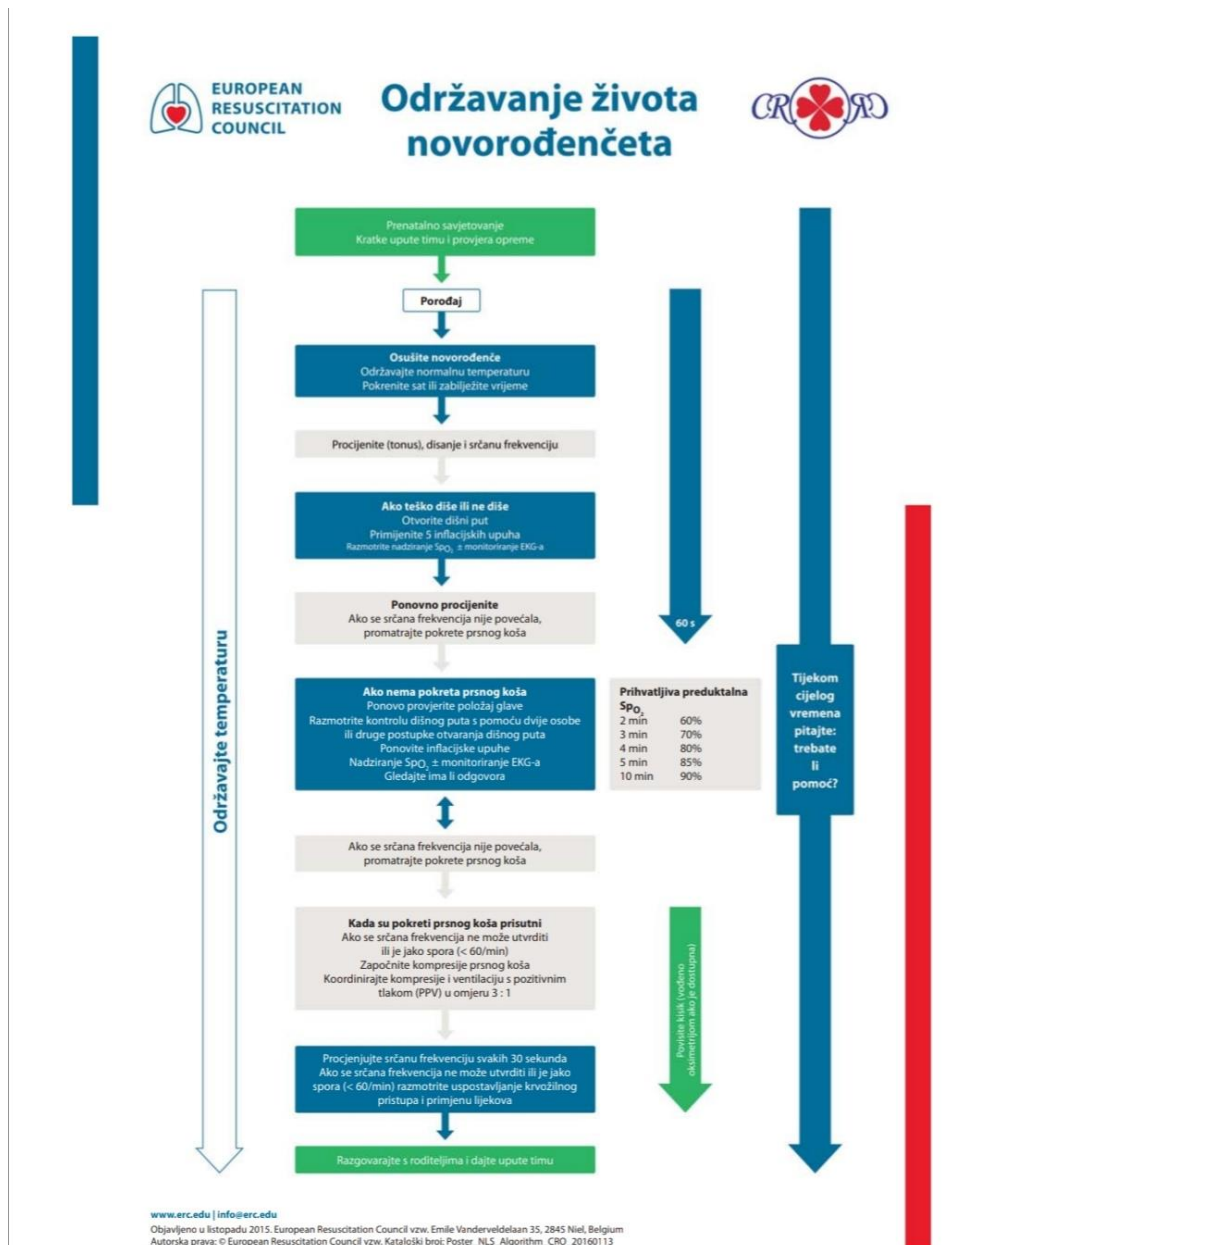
EUROPEAN RESUSCITATION COUNCIL

Održavanje života novorođenčeta

CRO RC

Prenatalno savjetovanje
Kratke upute timu i provjera opreme

Porođaj

Osušite novorođenče
Održavajte normalnu temperaturu
Pokrenite sat ili zabilježite vrijeme

Procijenite (tonus), disanje i srčanu frekvenciju

Ako teško diše ili ne diše
Otvorite dišni put
Primijenite 5 inflacijskih upuha
Razmotrite nadziranje $SpO_2$ ± monitoriranje EKG-a

Ponovno procijenite
Ako se srčana frekvencija nije povećala, promatrajte pokrete prsnog koša

60 s

Ako nema pokreta prsnog koša
Ponovo provjerite položaj glave
Razmotrite kontrolu dišnog puta s pomoću dvije osobe ili druge postupke otvaranja dišnog puta
Ponovite inflacijske upuhe
Nadziranje $SpO_2$ ± monitoriranje EKG-a
Gledajte ima li odgovora

Prihvatljiva preduktalna $SpO_2$
| | |
|---|---|
| 2 min | 60% |
| 3 min | 70% |
| 4 min | 80% |
| 5 min | 85% |
| 10 min | 90% |

Tijekom cijelog vremena pitajte: trebate li pomoć?

Održavajte temperaturu

Ako se srčana frekvencija nije povećala, promatrajte pokrete prsnog koša

Kada su pokreti prsnog koša prisutni
Ako se srčana frekvencija ne može utvrditi ili je jako spora (< 60/min)
Započnite kompresije prsnog koša
Koordinirajte kompresije i ventilaciju s pozitivnim tlakom (PPV) u omjeru 3 : 1

Povisite kisik (vođeno oksimetrijom ako je dostupna)

Procjenjujte srčanu frekvenciju svakih 30 sekunda
Ako se srčana frekvencija ne može utvrditi ili je jako spora (< 60/min) razmotrite uspostavljanje krvožilnog pristupa i primjenu lijekova

Razgovarajte s roditeljima i dajte upute timu

www.erc.edu | info@erc.edu
Objavljeno u listopadu 2015. European Resuscitation Council vzw, Emile Vanderveldelaan 35, 2845 Niel, Belgium
Autorska prava: © European Resuscitation Council vzw, Kataloški broj: Poster_NLS_Algorithm_CRO_20160113